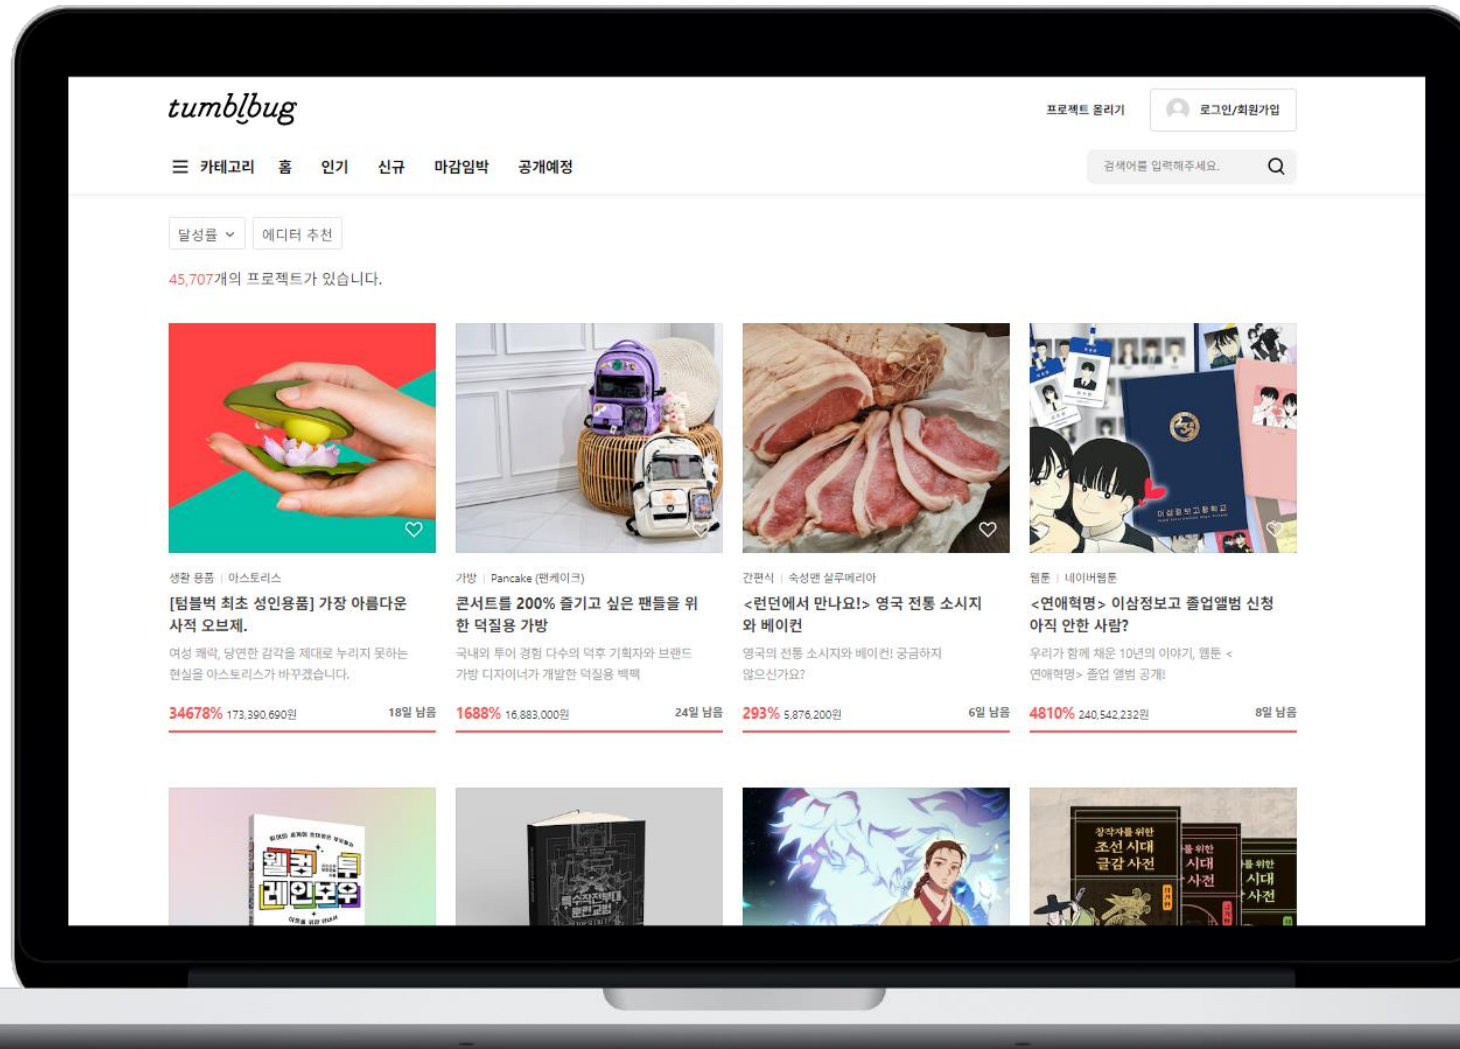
tumblbug

프로젝트 올리기

로그인/회원가입

☰ 카테고리 홈 인기 신규 마감임박 공개예정

검색어를 입력해주세요.

달성률 에디터 추천

45,707개의 프로젝트가 있습니다.

생활 용품 | 아스토리스
[텀블벅 최초 성인용품] 가장 아름다운 사적 오브제.
여성 쾌락, 당연한 감각을 제대로 누리지 못하는 현실을 아스토리스가 바꾸겠습니다.
34678% 173,390,690원 18일 남음

가방 | Pancake (팬케이크)
콘서트를 200% 즐기고 싶은 팬들을 위한 덕질용 가방
국내외 투어 경험 다수의 덕후 기획자와 브랜드 가방 디자이너가 개발한 덕질용 백팩
1688% 16,883,000원 24일 남음

간편식 | 숙성맨 실루메리아
<런던에서 만나요!> 영국 전통 소시지와 베이컨
영국의 전통 소시지와 베이컨! 궁금하지 않으신가요?
293% 5,876,200원 6일 남음

웹툰 | 네이버웹툰
<연애혁명> 이삼정보고 졸업앨범 신청 아직 안한 사람?
우리가 함께 채운 10년의 이야기, 웹툰 < 연애혁명> 졸업 앨범 공개!
4810% 240,542,232원 8일 남음

웰컴 투 레인보우

창작자를 위한 조선 시대 궁궐 사전